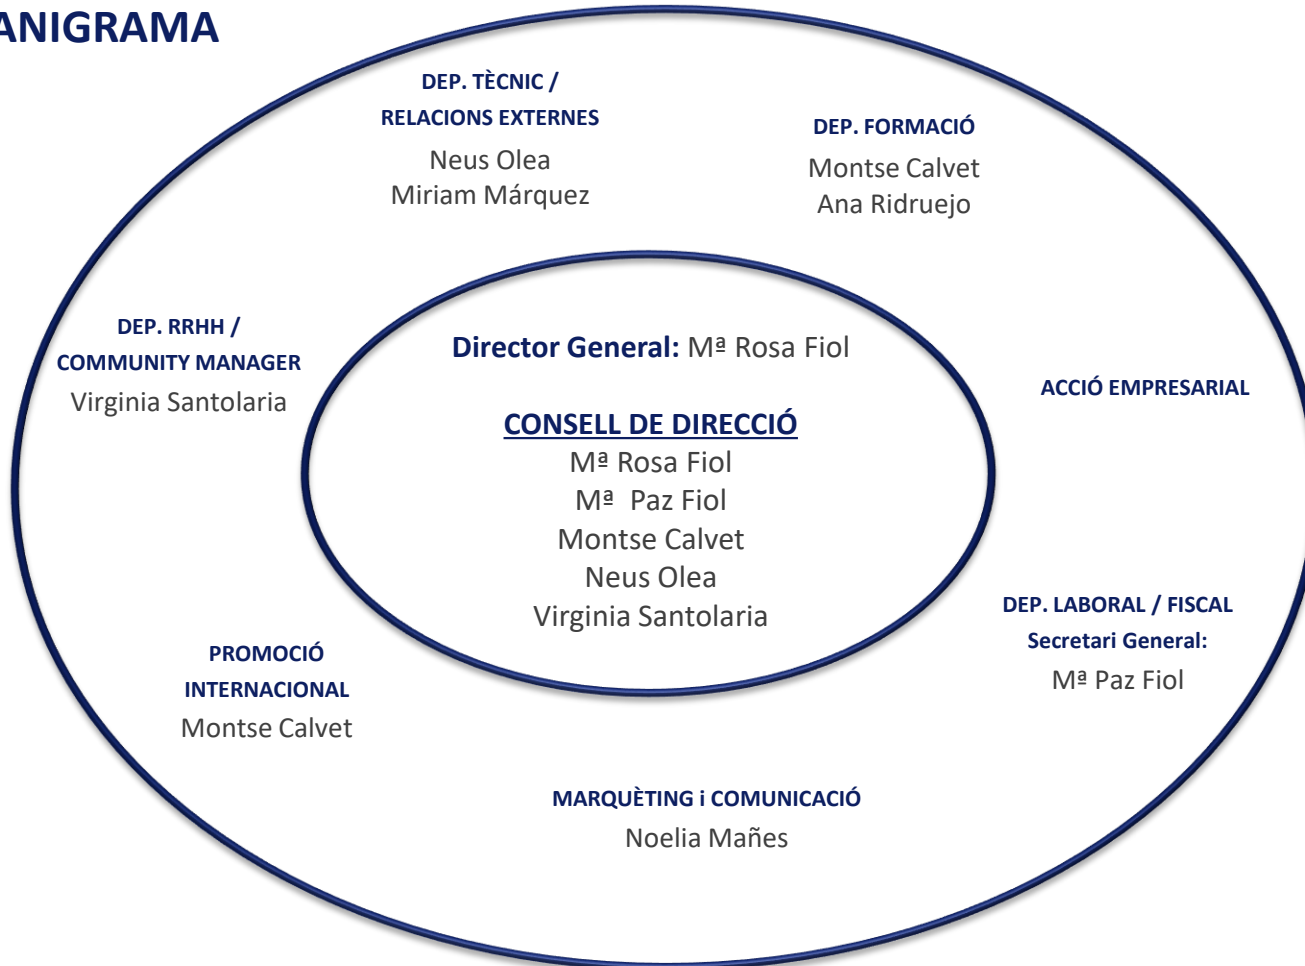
ANIGRAMA

DEP. TÈCNIC / RELACIONS EXTERNES
Neus Olea
Miriam Márquez

DEP. FORMACIÓ
Montse Calvet
Ana Ridruejo

DEP. RRHH / COMMUNITY MANAGER
Virginia Santolaria

Director General: Mª Rosa Fiol

CONSELL DE DIRECCIÓ
Mª Rosa Fiol
Mª Paz Fiol
Montse Calvet
Neus Olea
Virginia Santolaria

ACCIÓ EMPRESARIAL

DEP. LABORAL / FISCAL
Secretari General:
Mª Paz Fiol

PROMOCIÓ INTERNACIONAL
Montse Calvet

MARQUÈTING i COMUNICACIÓ
Noelia Mañes